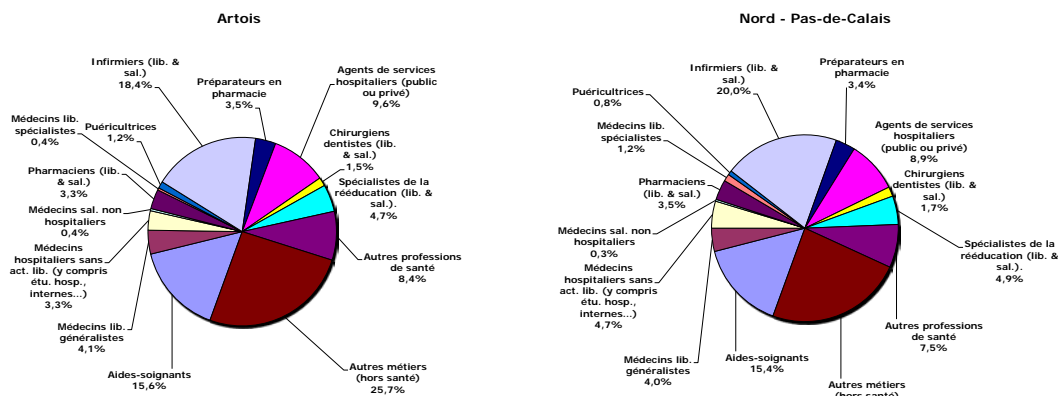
Artois

Infirmiers (lib. & sal.) 18,4%

Préparateurs en pharmacie 3,5%

Agents de services hospitaliers (public ou privé) 9,6%

Médecins lib. spécialistes 0,4%

Puéricultrices 1,2%

Chirurgiens dentistes (lib. & sal.) 1,5%

Spécialistes de la rééducation (lib. & sal.). 4,7%

Pharmaciens (lib. & sal.) 3,3%

Médecins sal. non hospitaliers 0,4%

Médecins hospitaliers sans act. lib. (y compris étu. hosp., internes...) 3,3%

Autres professions de santé 8,4%

Médecins lib. généralistes 4,1%

Aides-soignants 15,6%

Autres métiers (hors santé) 25,7%

Nord - Pas-de-Calais

Puéricultrices 0,8%

Infirmiers (lib. & sal.) 20,0%

Préparateurs en pharmacie 3,4%

Médecins lib. spécialistes 1,2%

Agents de services hospitaliers (public ou privé) 8,9%

Pharmaciens (lib. & sal.) 3,5%

Chirurgiens dentistes (lib. & sal.) 1,7%

Médecins sal. non hospitaliers 0,3%

Spécialistes de la rééducation (lib. & sal.). 4,9%

Médecins hospitaliers sans act. lib. (y compris étu. hosp., internes...) 4,7%

Autres professions de santé 7,5%

Médecins lib. généralistes 4,0%

Aides-soignants 15,4%

Autres métiers (hors santé)